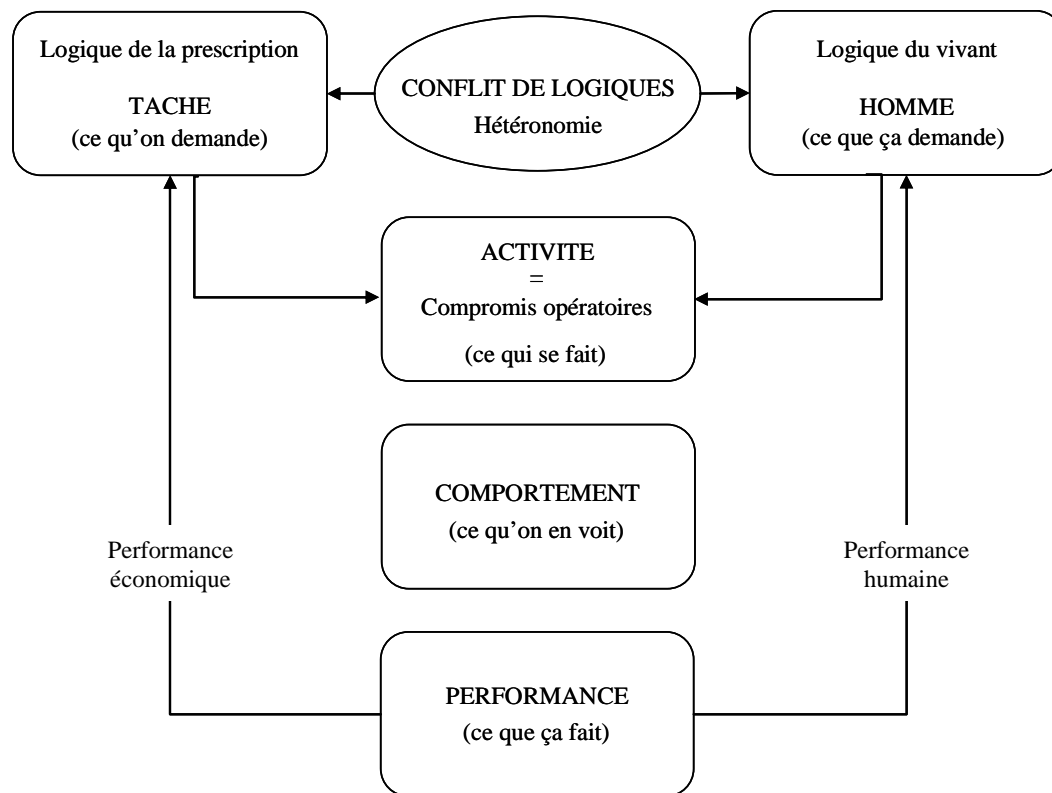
Logique de la prescription

TACHE
(ce qu'on demande)

CONFLIT DE LOGIQUES
Hétéronomie

Logique du vivant

HOMME
(ce que ça demande)

ACTIVITE
=
Compromis opératoires

(ce qui se fait)

COMPORTEMENT
(ce qu'on en voit)

Performance
économique

Performance
humaine

PERFORMANCE
(ce que ça fait)